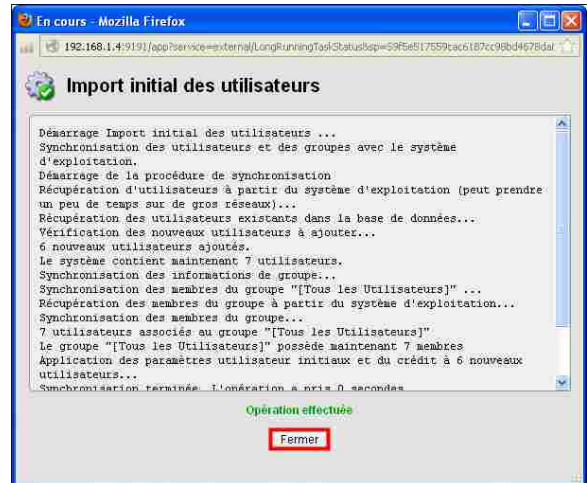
En cours - Mozilla Firefox

192.168.1.4:9191/app?service=external/LongRunningTaskStatus&sp=59f5e517559cac6187cc98bd4678dal

Import initial des utilisateurs

Démarrage Import initial des utilisateurs ...
Synchronisation des utilisateurs et des groupes avec le système d'exploitation.
Démarrage de la procédure de synchronisation
Récupération d'utilisateurs à partir du système d'exploitation (peut prendre un peu de temps sur de gros réseaux)...
Récupération des utilisateurs existants dans la base de données...
Vérification des nouveaux utilisateurs à ajouter...
6 nouveaux utilisateurs ajoutés.
Le système contient maintenant 7 utilisateurs.
Synchronisation des informations de groupe...
Synchronisation des membres du groupe "[Tous les Utilisateurs]" ...
Récupération des membres du groupe à partir du système d'exploitation...
Synchronisation des membres du groupe...
7 utilisateurs associés au groupe "[Tous les Utilisateurs]"
Le groupe "[Tous les Utilisateurs]" possède maintenant 7 membres
Application des paramètres utilisateur initiaux et du crédit à 6 nouveaux utilisateurs...
Synchronisation terminée. L'opération a pris 0 secondes.

Opération effectuée

Fermer